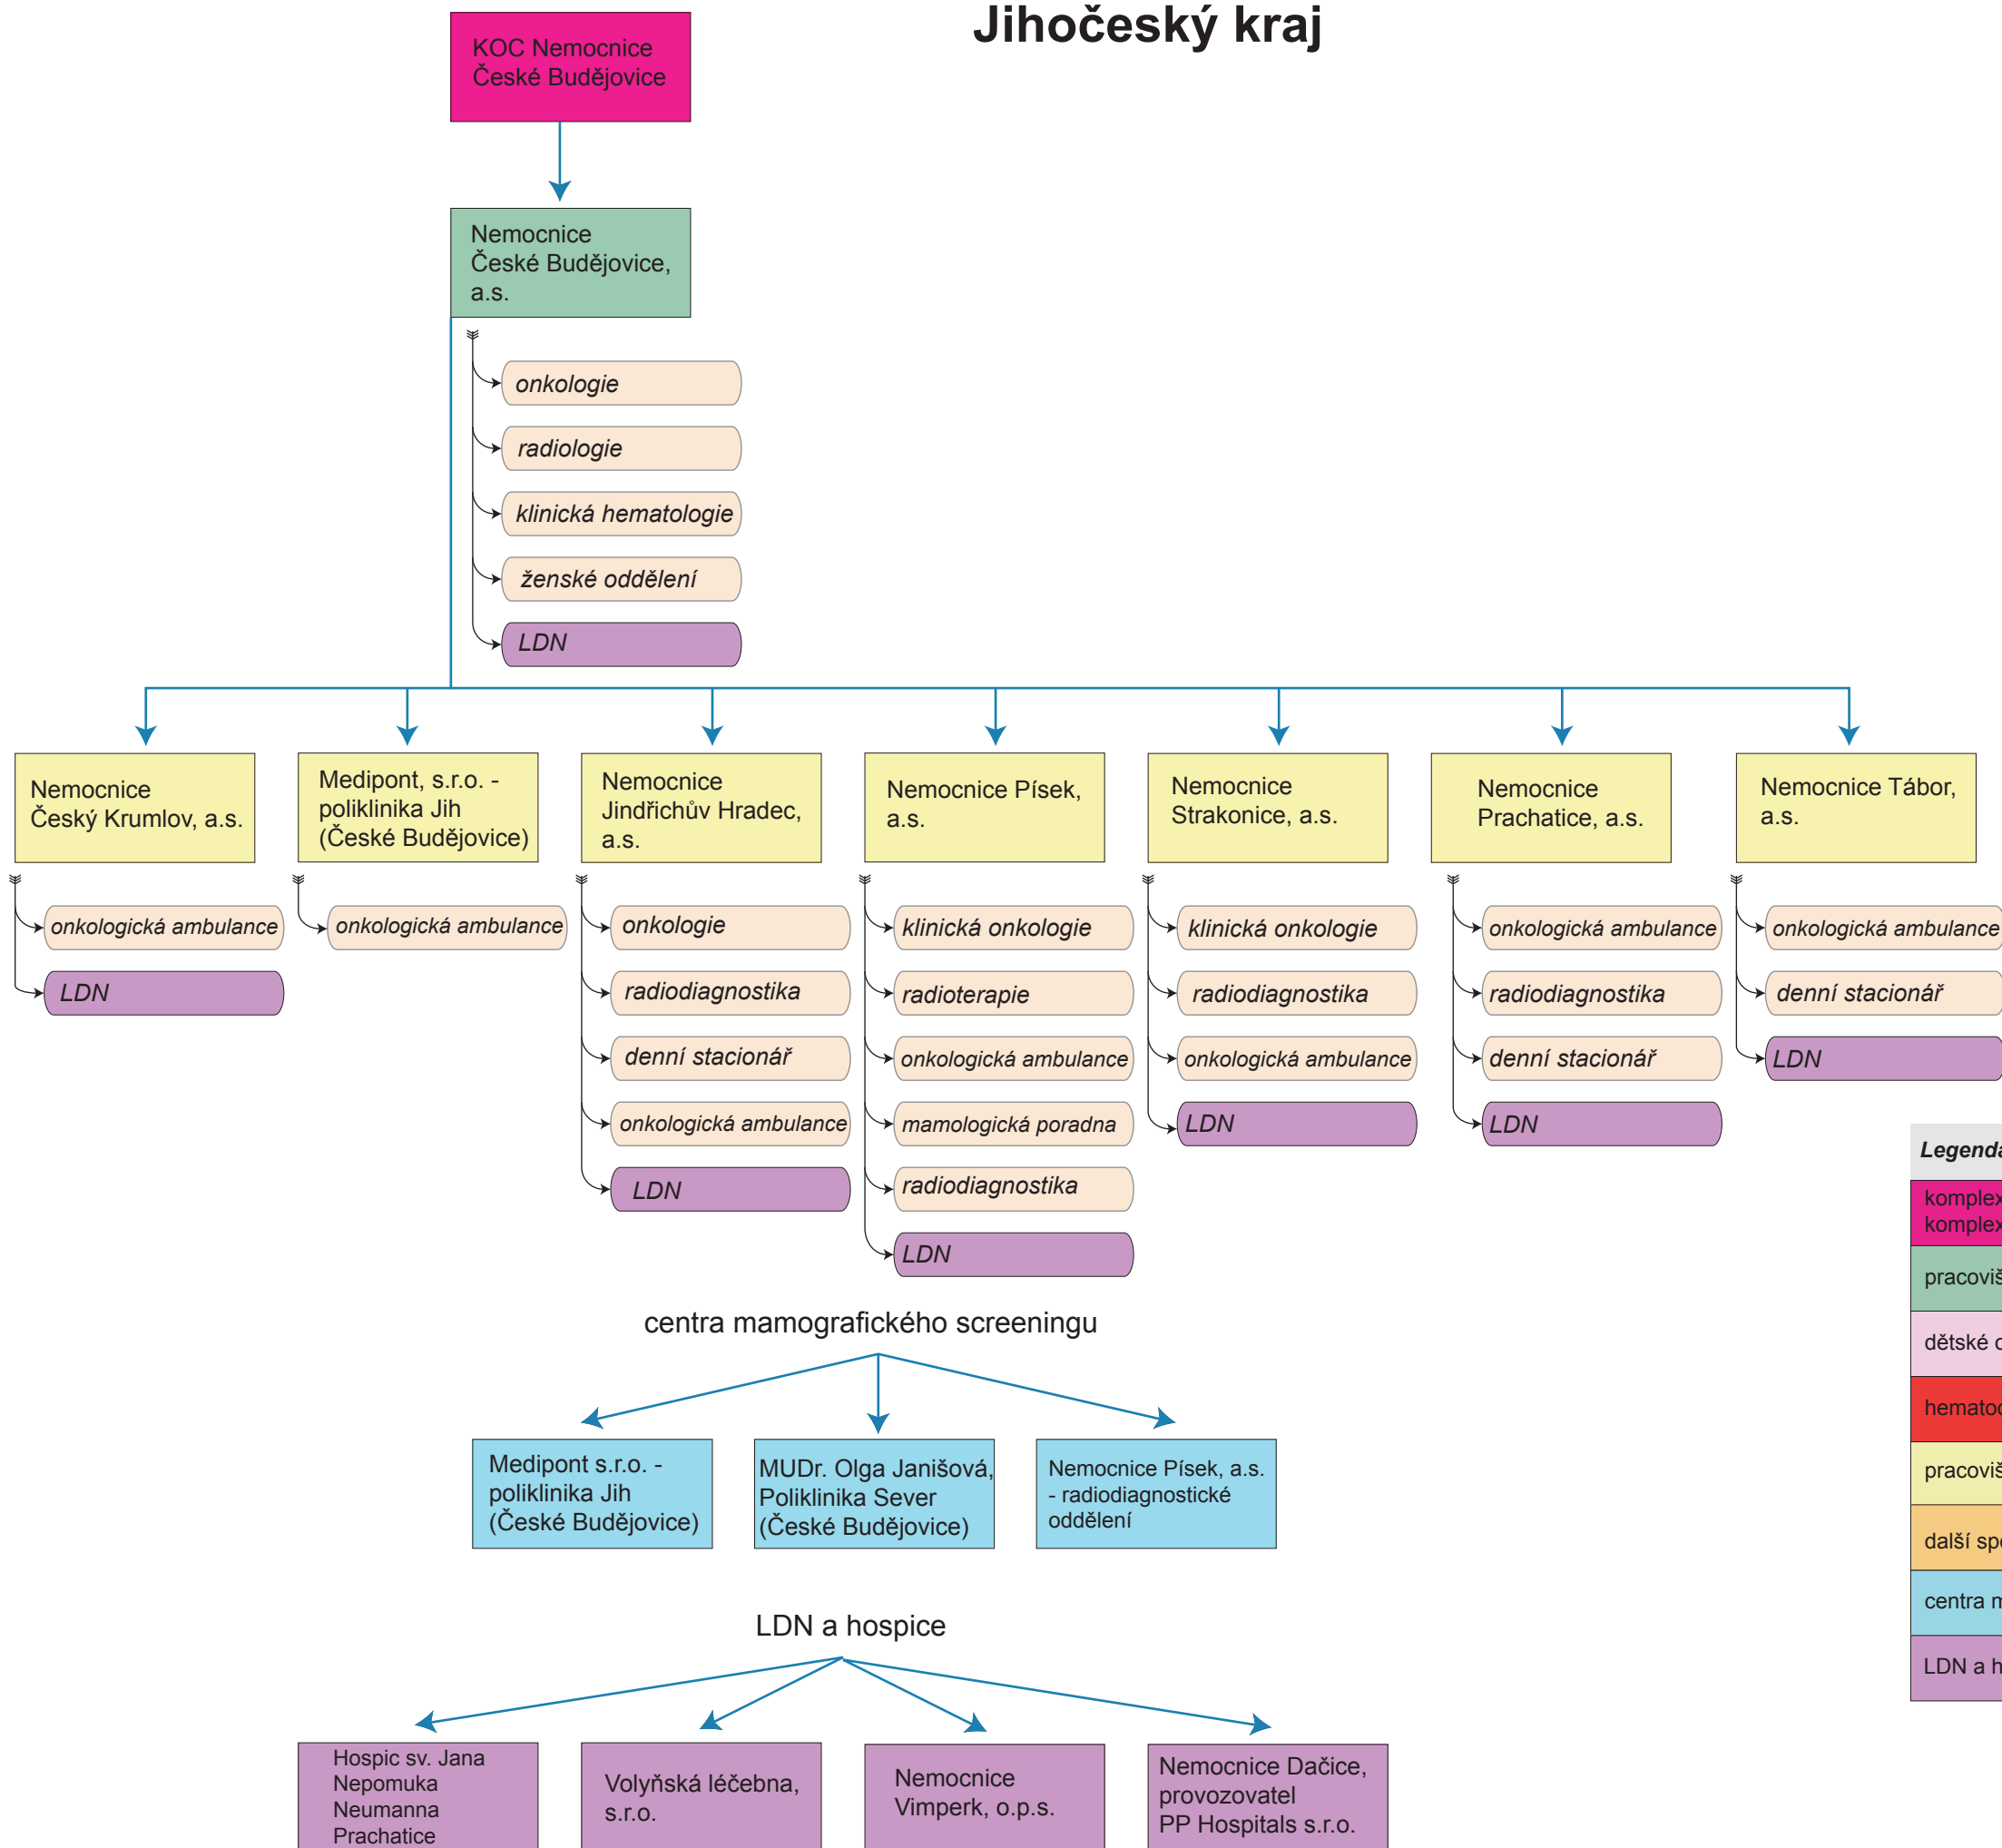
Jihočeský kraj

KOC Nemocnice České Budějovice

Nemocnice České Budějovice, a.s.

onkologie

radiologie

klinická hematologie

ženské oddělení

LDN

Nemocnice Český Krumlov, a.s.

onkologická ambulance

LDN

Medipont, s.r.o. - poliklinika Jih (České Budějovice)

onkologická ambulance

Nemocnice Jindřichův Hradec, a.s.

onkologie

radiodiagnostika

denní stacionář

onkologická ambulance

LDN

Nemocnice Písek, a.s.

klinická onkologie

radioterapie

onkologická ambulance

mamologická poradna

radiodiagnostika

LDN

Nemocnice Strakonice, a.s.

klinická onkologie

radiodiagnostika

onkologická ambulance

LDN

Nemocnice Prachatice, a.s.

onkologická ambulance

radiodiagnostika

denní stacionář

LDN

Nemocnice Tábor, a.s.

onkologická ambulance

denní stacionář

LDN

Legenda

komplex
komplex

pracoviš

dětské o

hematoo

pracoviš

další sp

centra m

LDN a h

centra mamografického screeningu

Medipont s.r.o. - poliklinika Jih (České Budějovice)

MUDr. Olga Janišová, Poliklinika Sever (České Budějovice)

Nemocnice Písek, a.s. - radiodiagnostické oddělení

LDN a hospice

Hospic sv. Jana Nepomuka Neumanna Prachatice

Volyňská léčebna, s.r.o.

Nemocnice Vimperk, o.p.s.

Nemocnice Dačice, provozovatel PP Hospitals s.r.o.